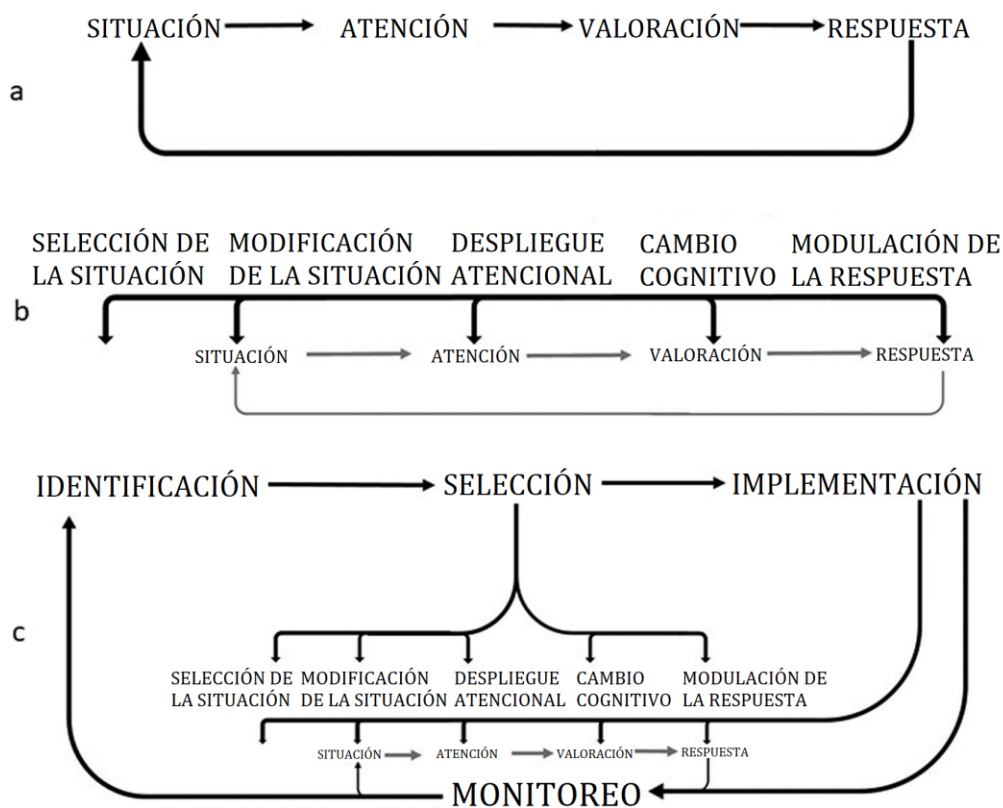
SITUACIÓN ATENCIÓN VALORACIÓN RESPUESTA

a

SELECCIÓN DE LA SITUACIÓN MODIFICACIÓN DE LA SITUACIÓN DESPLIEGUE ATENCIONAL CAMBIO COGNITIVO MODULACIÓN DE LA RESPUESTA

b

SITUACIÓN ATENCIÓN VALORACIÓN RESPUESTA

IDENTIFICACIÓN SELECCIÓN IMPLEMENTACIÓN

c

SELECCIÓN DE LA SITUACIÓN MODIFICACIÓN DE LA SITUACIÓN DESPLIEGUE ATENCIONAL CAMBIO COGNITIVO MODULACIÓN DE LA RESPUESTA

SITUACIÓN ATENCIÓN VALORACIÓN RESPUESTA

MONITOREO